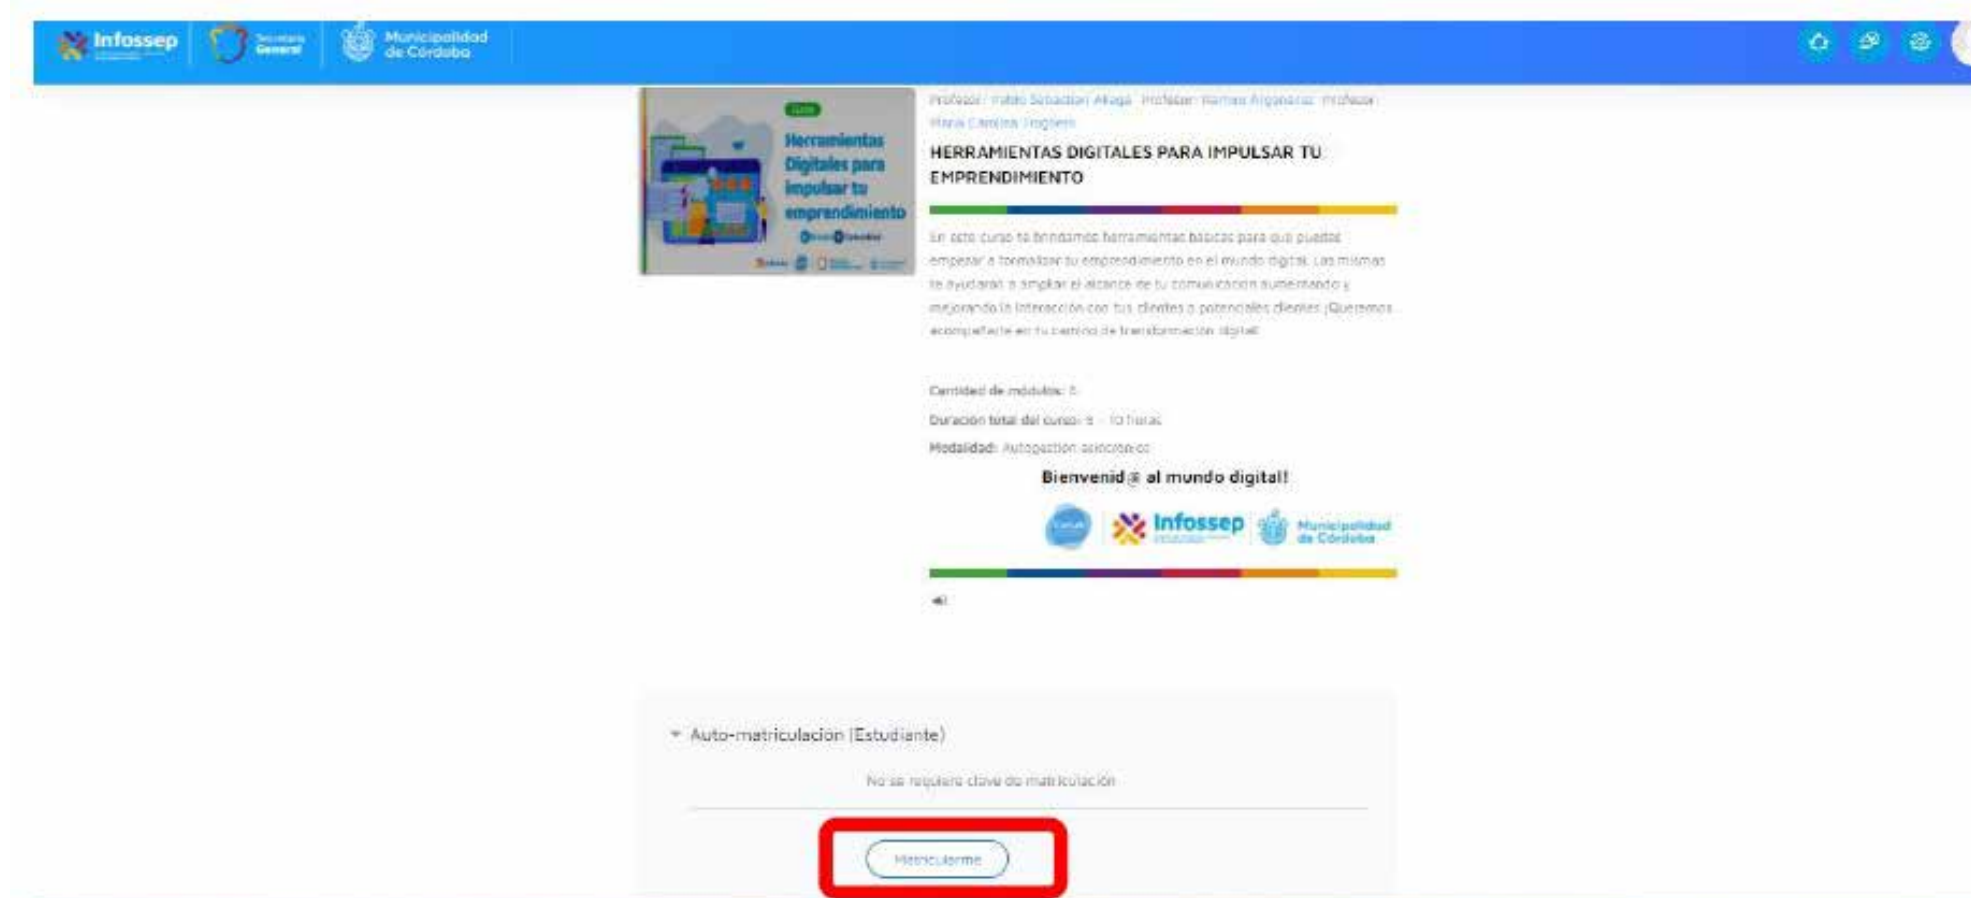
Infossep Secretaría General Municipalidad de Córdoba

Herramientas Digitales para impulsar tu emprendimiento

Profesor: Pablo Sebastián Aliaga Profesor: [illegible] Profesora: María Carolina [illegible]

HERRAMIENTAS DIGITALES PARA IMPULSAR TU EMPRENDIMIENTO

En este curso te brindamos herramientas básicas para que puedas empezar a formalizar tu emprendimiento en el mundo digital. Las mismas te ayudarán a ampliar el alcance de tu comunicación aumentando y mejorando la interacción con tus clientes o potenciales clientes ¡Queremos acompañarte en tu camino de transformación digital!

Cantidad de módulos: 5
Duración total del curso: 5 - 10 horas
Modalidad: Autogestión asincrónica

Bienvenid@ al mundo digital!

Infossep Municipalidad de Córdoba

Auto-matriculación (Estudiante)

No se requiere clave de matriculación

Matricularme